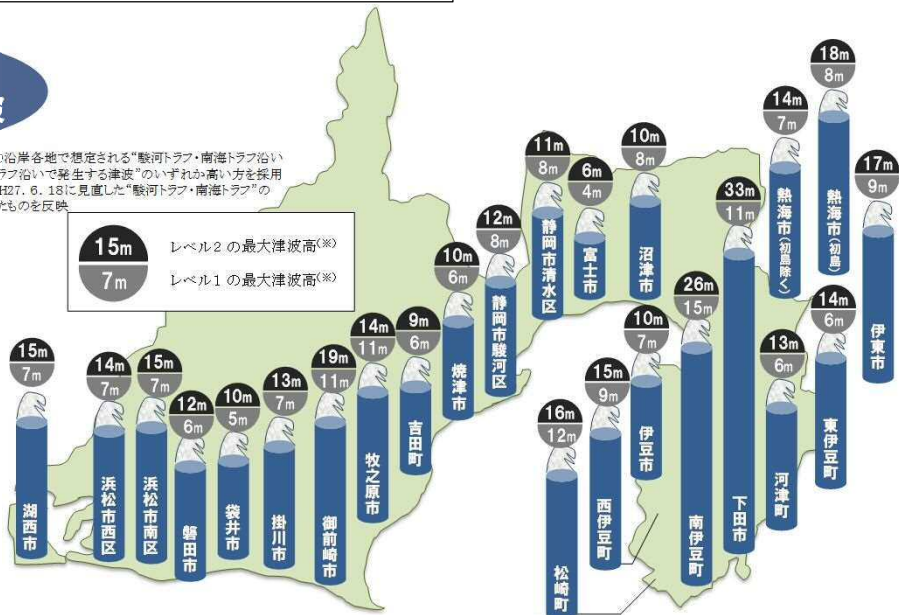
波

沿岸各地で想定される"駿河トラフ・南海トラフ沿い
ラフ沿いで発生する津波"のいずれか高い方を採用
H27. 6. 18に見直した"駿河トラフ・南海トラフ"の
ものを反映

15m レベル2の最大津波高(※)
7m レベル1の最大津波高(※)

15m 7m 湖西市
14m 7m 浜松市西区
15m 7m 浜松市南区
12m 6m 磐田市
10m 5m 袋井市
13m 7m 掛川市
19m 11m 御前崎市
14m 11m 牧之原市
9m 6m 吉田町
10m 6m 焼津市
12m 8m 静岡市駿河区
11m 8m 静岡市清水区
6m 4m 富士市
10m 8m 沼津市
16m 12m 松崎町
15m 9m 西伊豆町
10m 7m 伊豆市
26m 15m 南伊豆町
33m 11m 下田市
13m 6m 河津町
14m 7m 熱海市(初島除く)
18m 8m 熱海市(初島)
14m 6m 東伊豆町
17m 9m 伊東市